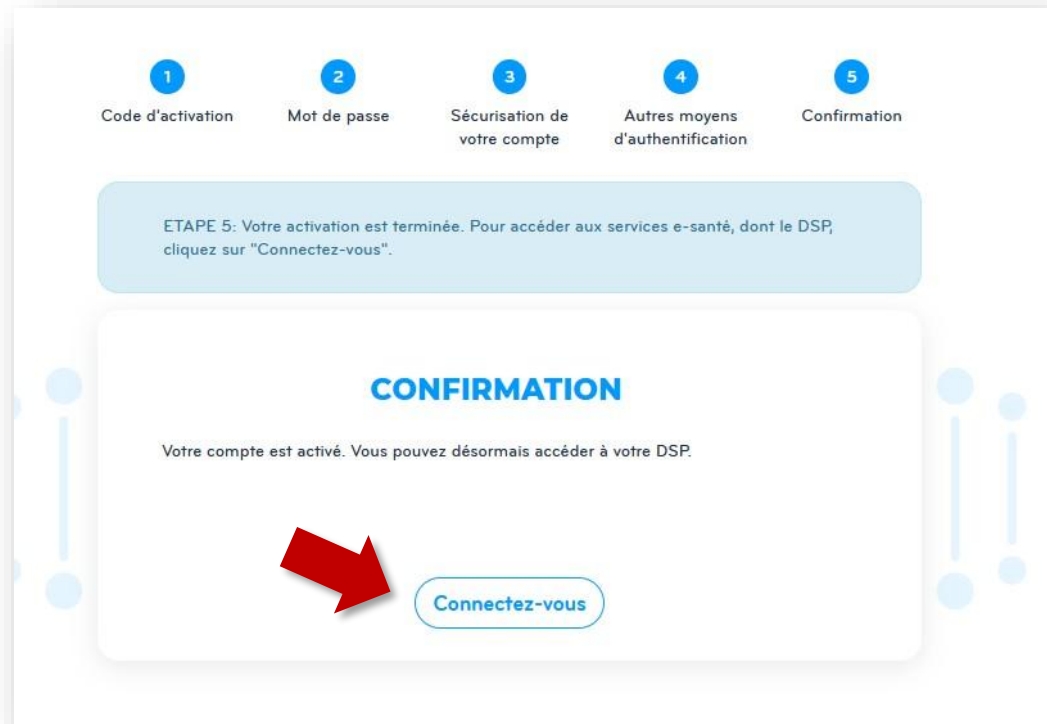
1
Code d'activation

2
Mot de passe

3
Sécurisation de votre compte

4
Autres moyens d'authentification

5
Confirmation

ETAPE 5: Votre activation est terminée. Pour accéder aux services e-santé, dont le DSP, cliquez sur "Connectez-vous".

CONFIRMATION

Votre compte est activé. Vous pouvez désormais accéder à votre DSP.

Connectez-vous